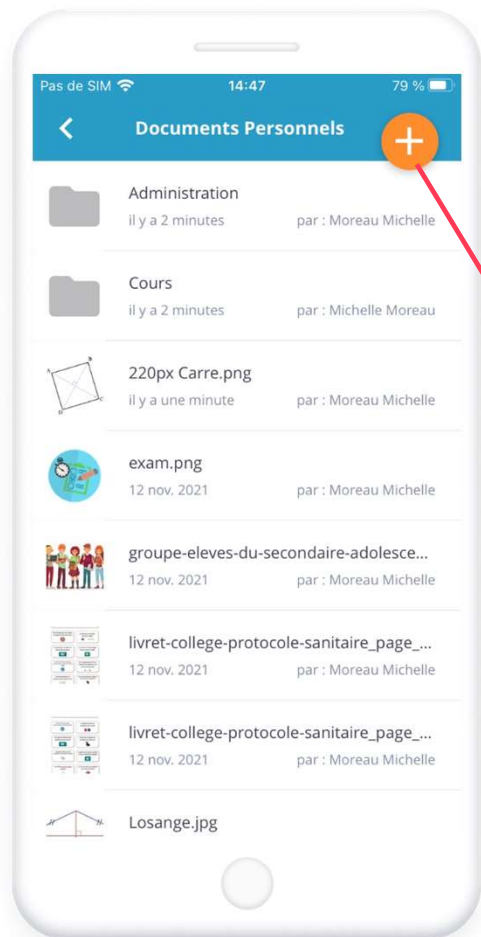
Pas de SIM 14:47 79 %

Documents Personnels

Administration
il y a 2 minutes par : Moreau Michelle

Cours
il y a 2 minutes par : Michelle Moreau

220px Carre.png
il y a une minute par : Moreau Michelle

exam.png
12 nov. 2021 par : Moreau Michelle

groupe-eleves-du-secondaire-adolesce...
12 nov. 2021 par : Moreau Michelle

livret-college-protocole-sanitaire_page_...
12 nov. 2021 par : Moreau Michelle

livret-college-protocole-sanitaire_page_...
12 nov. 2021 par : Moreau Michelle

Losange.jpg